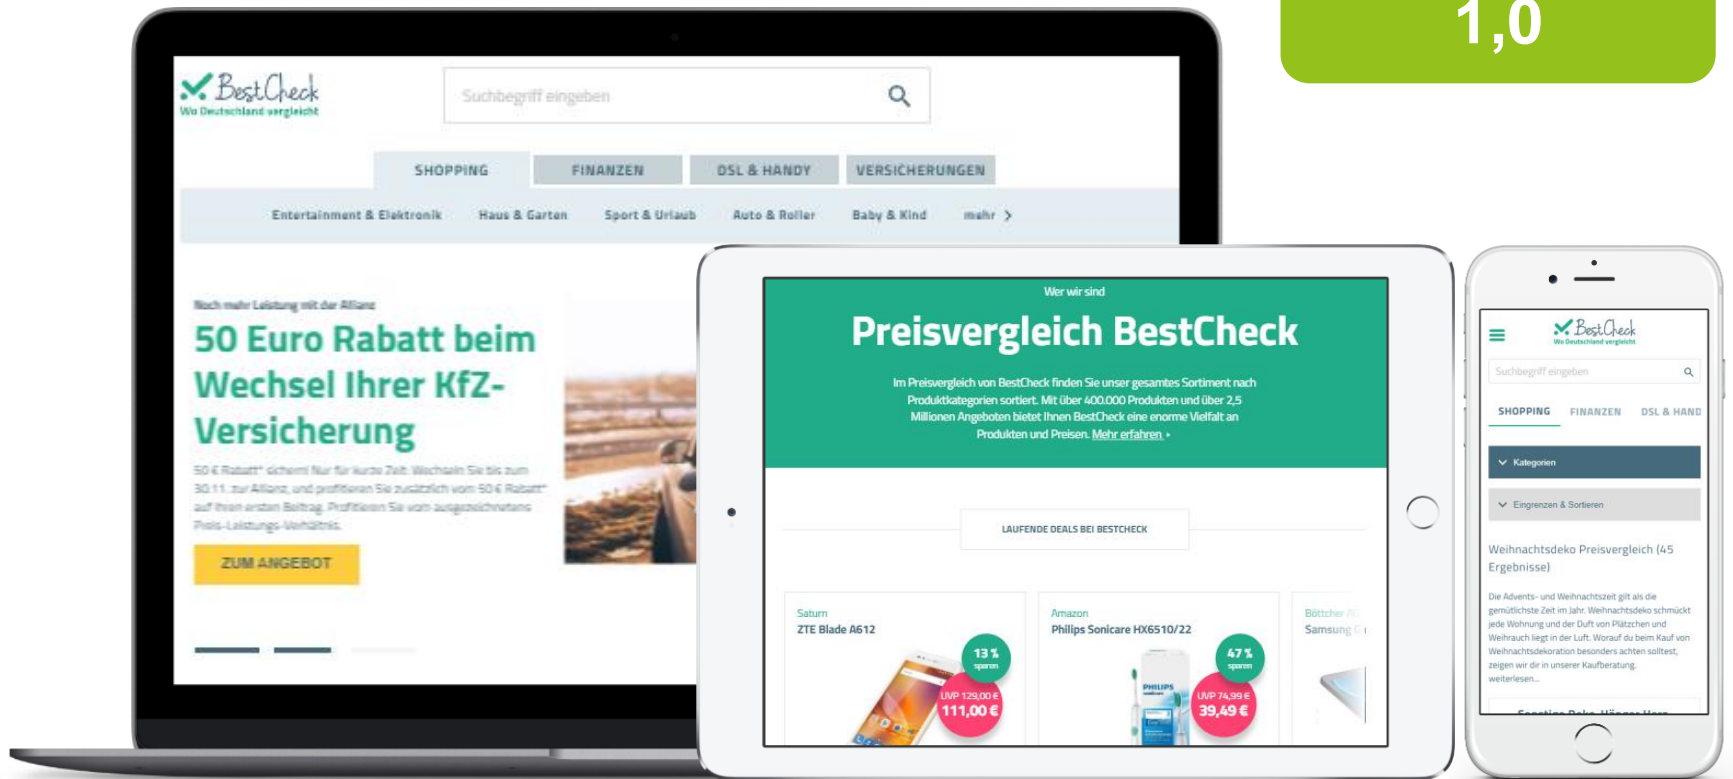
1,0

BestCheck
Wo Deutschland vergleicht

Suchbegriff eingeben

SHOPPING FINANZEN DSL & HANDY VERSICHERUNGEN

Entertainment & Elektronik Haus & Garten Sport & Urlaub Auto & Roller Baby & Kind mehr

Noch mehr Leistung mit der Allianz

50 Euro Rabatt beim Wechsel Ihrer KfZ-Versicherung

50 € Rabatt* sichern! Nur für kurze Zeit: Wechseln Sie bis zum 30.11. zur Allianz, und profitieren Sie zusätzlich vom 50 € Rabatt* auf Ihren ersten Beitrag. Profitieren Sie vom ausgezeichneten Preis-Leistungs-Verhältnis.

ZUM ANGEBOT

Wer wir sind

Preisvergleich BestCheck

Im Preisvergleich von BestCheck finden Sie unser gesamtes Sortiment nach Produktkategorien sortiert. Mit über 400.000 Produkten und über 2,5 Millionen Angeboten bietet Ihnen BestCheck eine enorme Vielfalt an Produkten und Preisen. Mehr erfahren ›

LAUFENDE DEALS BEI BESTCHECK

Saturn
ZTE Blade A612
13 % sparen
UVP 129,00 €
111,00 €

Amazon
Philips Sonicare HX6510/22
47 % sparen
UVP 74,99 €
39,49 €

Böttcher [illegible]
Samsung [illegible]

BestCheck
Wo Deutschland vergleicht

Suchbegriff eingeben

SHOPPING FINANZEN DSL & HAND

Kategorien

Eingrenzen & Sortieren

Weihnachtsdeko Preisvergleich (45 Ergebnisse)

Die Advents- und Weihnachtszeit gilt als die gemütlichste Zeit im Jahr. Weihnachtsdeko schmückt jede Wohnung und der Duft von Plätzchen und Weihrauch liegt in der Luft. Worauf du beim Kauf von Weihnachtsdekoration besonders achten solltest, zeigen wir dir in unserer Kaufberatung.
weiterlesen...